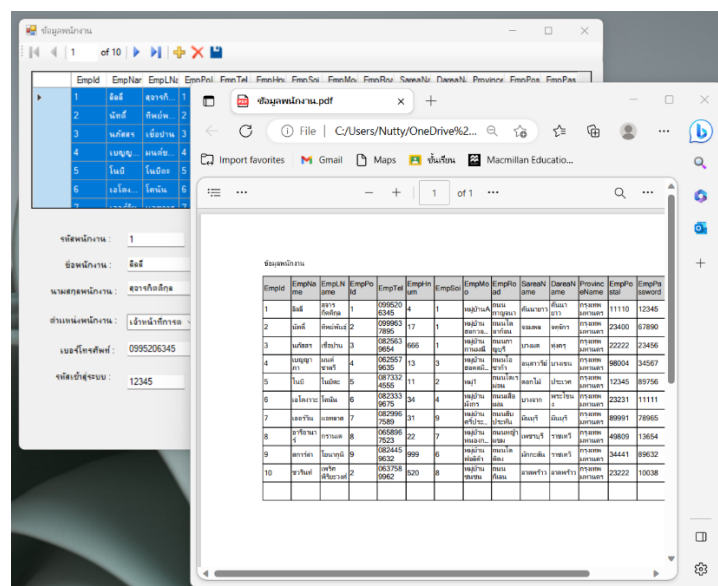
ข้อมูลพนักงาน

1 of 10

| | EmpId | EmpNar | EmpLNa | EmpPol | EmpTel | EmpHo | EmpSoi | EmpMo | EmpRo | SareaN | DareaN | Province | EmpPos | EmpPas |
|---|---|---|---|---|---|---|---|---|---|---|---|---|---|---|
| ▸ | 1 | ลิลลี่ | สุจริตกิ... | 1 | | | | | | | | | | |
| | 2 | นัทตี้ | ทิพย์พ... | 2 | | | | | | | | | | |
| | 3 | นภัสสร | เชียงปาน | 3 | | | | | | | | | | |
| | 4 | เบญญ... | มณฑ์ช... | 4 | | | | | | | | | | |
| | 5 | โนบี | โนบิตะ | 5 | | | | | | | | | | |
| | 6 | เอโคะ... | โคนัน | 6 | | | | | | | | | | |

รหัสพนักงาน : 1
ชื่อพนักงาน : ลิลลี่
นามสกุลพนักงาน : สุจริตกิตติกุล
ตำแหน่งพนักงาน : เจ้าหน้าที่การขาย
เบอร์โทรศัพท์ : 0995206345
รหัสเข้าสู่ระบบ : 12345

ข้อมูลพนักงาน.pdf

File | C:/Users/Nutty/OneDrive%2...

Import favorites Gmail Maps ชั้นเรียน Macmillan Educatio...

1 of 1

ข้อมูลพนักงาน

| EmpId | EmpName | EmpLName | EmpPoId | EmpTel | EmpHnum | EmpSoi | EmpMoo | EmpRoad | SareaName | DareaName | ProvinceName | EmpPostal | EmpPassword |
|---|---|---|---|---|---|---|---|---|---|---|---|---|---|
| 1 | ลิลลี่ | สุจริตกิตติกุล | 1 | 0995206345 | 4 | 1 | หมู่บ้านA | ถนนสาธุประดิษฐ์ | คันนายาว | คันนายาว | กรุงเทพมหานคร | 11110 | 12345 |
| 2 | นัทตี้ | ทิพย์พันธ์ | 2 | 0999637895 | 17 | 1 | หมู่บ้านสุขภาวะ | ถนนโลกากิจจา | จอมทอง | จตุจักร | กรุงเทพมหานคร | 23400 | 67890 |
| 3 | นภัสสร | เชียงปาน | 3 | 0825639654 | 666 | 1 | หมู่บ้านกาแลนด์ | ถนนกาญจนบุรี | บางแค | ทุ่งครุ | กรุงเทพมหานคร | 22222 | 23456 |
| 4 | เบญญาภา | มณฑ์ชาตรี | 4 | 0625579635 | 13 | 3 | หมู่บ้านฮอลแลนด์ | ถนนโอชาจิง | ลมตราวัย | บางขุนเทียน | กรุงเทพมหานคร | 98004 | 34567 |
| 5 | โนบี | โนบิตะ | 5 | 0873324155 | 11 | 2 | หมู่1 | ถนนโดราเอมอน | ดอกไม้ | ประเวศ | กรุงเทพมหานคร | 12345 | 89756 |
| 6 | เอโดงาวะ | โคนัน | 6 | 0823339675 | 34 | 4 | หมู่บ้านนักสืบ | ถนนเฮ้ยเจิง | บางกะปิ | พระโขนง | กรุงเทพมหานคร | 23231 | 11111 |
| 7 | เลอาริน | แอพสาด | 7 | 0829967589 | 31 | 9 | หมู่บ้านศรีประเสริฐ | ถนนเฮ้ยประเทิน | มีนบุรี | มีนบุรี | กรุงเทพมหานคร | 89991 | 78965 |
| 8 | อาริยานาร | กรานแต | 8 | 0658967523 | 22 | 7 | หมู่บ้านหนองบัว | ถนนหญ้างาม | เพชรบุรี | ราชเทวี | กรุงเทพมหานคร | 49809 | 13654 |
| 9 | ดารารัตน์ | โอนาทนิ | 9 | 0824459632 | 999 | 6 | หมู่บ้านพันตึก | ถนนโคกเขียว | ปักกะยิน | ราชเทวี | กรุงเทพมหานคร | 34441 | 89632 |
| 10 | ชวรินท์ | เพชรศิริบรรณ์ | 2 | 0637589962 | 520 | 8 | หมู่บ้านชมชม | ถนนกิจเดม | ลาดพร้าว | ลาดพร้าว | กรุงเทพมหานคร | 23222 | 10038 |